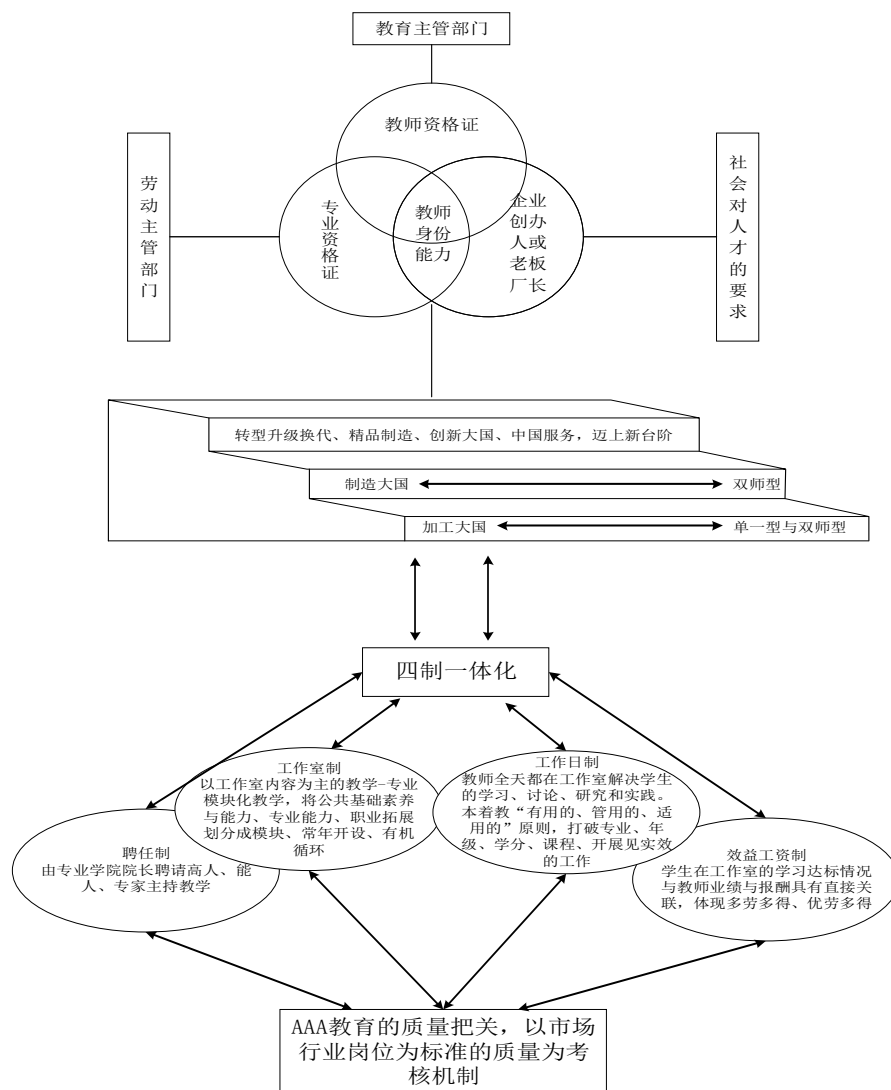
教育主管部门

教师资格证

劳动主管部门

专业资格证

教师身份能力

企业创办人或老板厂长

社会对人才的要求

转型升级换代、精品制造、创新大国、中国服务，迈上新台阶

制造大国 双师型

加工大国 单一型与双师型

四制一体化

工作室制
以工作室内容为主的教学-专业模块化教学，将公共基础素养与能力、专业能力、职业拓展划分成模块、常年开设、有机循环

工作日制
教师全天都在工作室解决学生的学习、讨论、研究和实践。本着教“有用的、管用的、适用的”原则，打破专业、年级、学分、课程、开展见实效的工作

聘任制
由专业学院院长聘请高人、能人、专家主持教学

效益工资制
学生在工作室的学习达标情况与教师业绩与报酬具有直接关联，体现多劳多得、优劳多得

AAA教育的质量把关，以市场行业岗位为标准的质量为考核机制